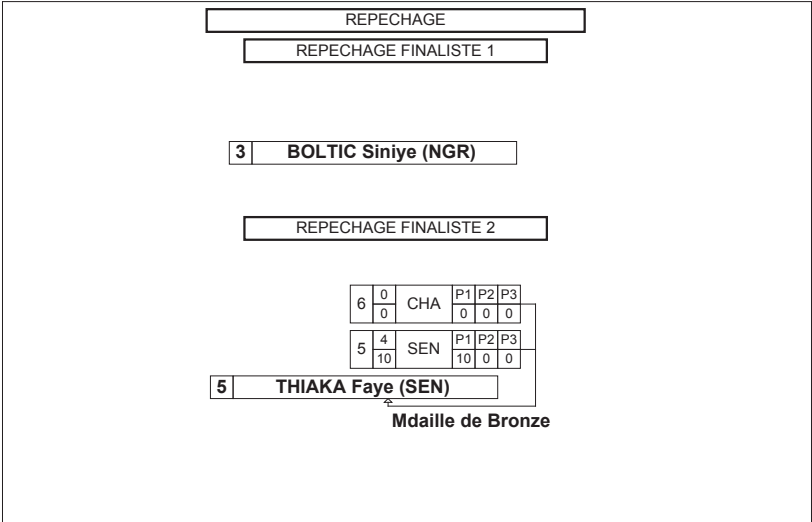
REPECHAGE

REPECHAGE FINALISTE 1

3 BOLTIC Siniye (NGR)

REPECHAGE FINALISTE 2

| 6 | 0 / 0 | CHA | P1 / 0 | P2 / 0 | P3 / 0 |
|---|---|---|---|---|---|
| 5 | 4 / 10 | SEN | P1 / 10 | P2 / 0 | P3 / 0 |

5 THIAKA Faye (SEN)

Mdaille de Bronze